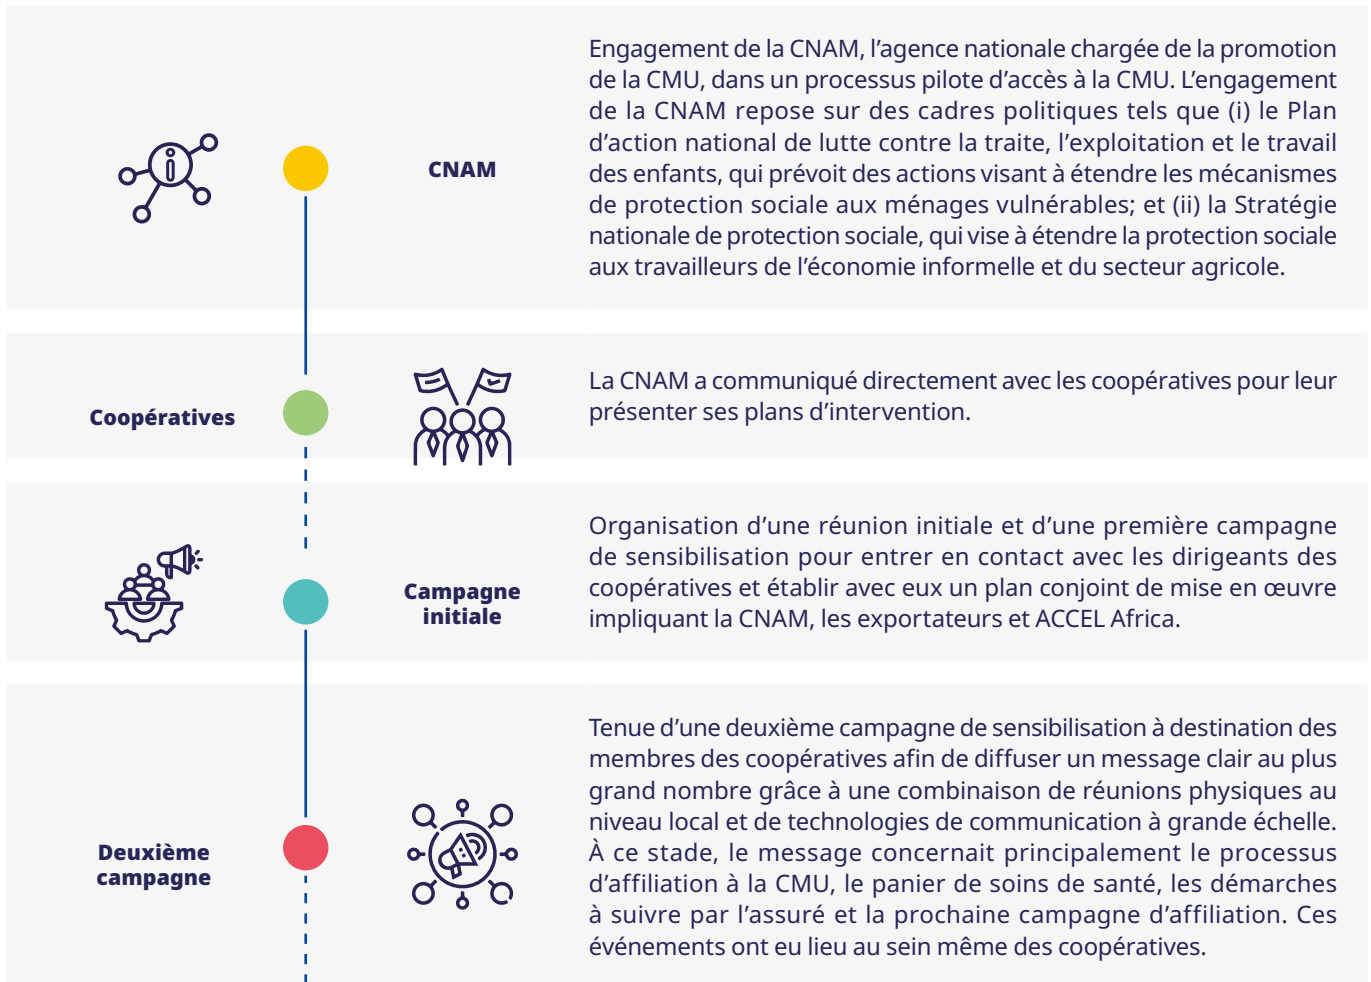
CNAM

Engagement de la CNAM, l’agence nationale chargée de la promotion de la CMU, dans un processus pilote d’accès à la CMU. L’engagement de la CNAM repose sur des cadres politiques tels que (i) le Plan d’action national de lutte contre la traite, l’exploitation et le travail des enfants, qui prévoit des actions visant à étendre les mécanismes de protection sociale aux ménages vulnérables; et (ii) la Stratégie nationale de protection sociale, qui vise à étendre la protection sociale aux travailleurs de l’économie informelle et du secteur agricole.

Coopératives

La CNAM a communiqué directement avec les coopératives pour leur présenter ses plans d’intervention.

Campagne initiale

Organisation d’une réunion initiale et d’une première campagne de sensibilisation pour entrer en contact avec les dirigeants des coopératives et établir avec eux un plan conjoint de mise en œuvre impliquant la CNAM, les exportateurs et ACCEL Africa.

Deuxième campagne

Tenue d’une deuxième campagne de sensibilisation à destination des membres des coopératives afin de diffuser un message clair au plus grand nombre grâce à une combinaison de réunions physiques au niveau local et de technologies de communication à grande échelle. À ce stade, le message concernait principalement le processus d’affiliation à la CMU, le panier de soins de santé, les démarches à suivre par l’assuré et la prochaine campagne d’affiliation. Ces événements ont eu lieu au sein même des coopératives.